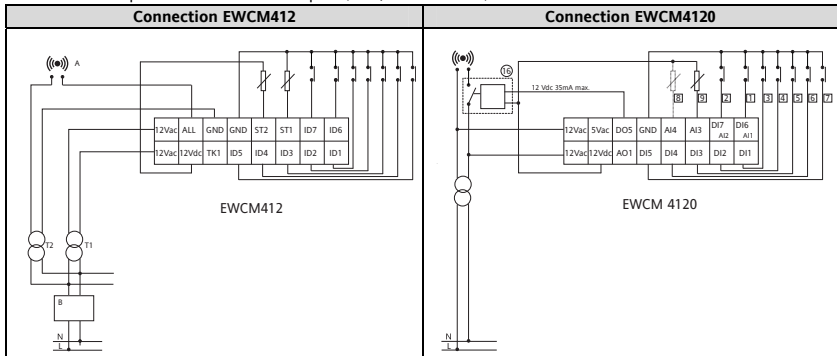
| Connection EWCM412 | Connection EWCM4120 |
|---|---|
| | |

A

| 12Vac | ALL | GND | GND | ST2 | ST1 | ID7 | ID6 |
|---|---|---|---|---|---|---|---|
| 12Vac | 12Vdc | TK1 | ID5 | ID4 | ID3 | ID2 | ID1 |

EWCM412

T2 T1

B

N
L

16

12 Vdc 35mA max.

8 9 2 1 3 4 5 6 7

| 12Vac | 5Vac | DO5 | GND | AI4 | AI3 | DI7 AI2 | DI6 AI1 |
|---|---|---|---|---|---|---|---|
| 12Vac | 12Vdc | AO1 | DI5 | DI4 | DI3 | DI2 | DI1 |

EWCM 4120

N
L